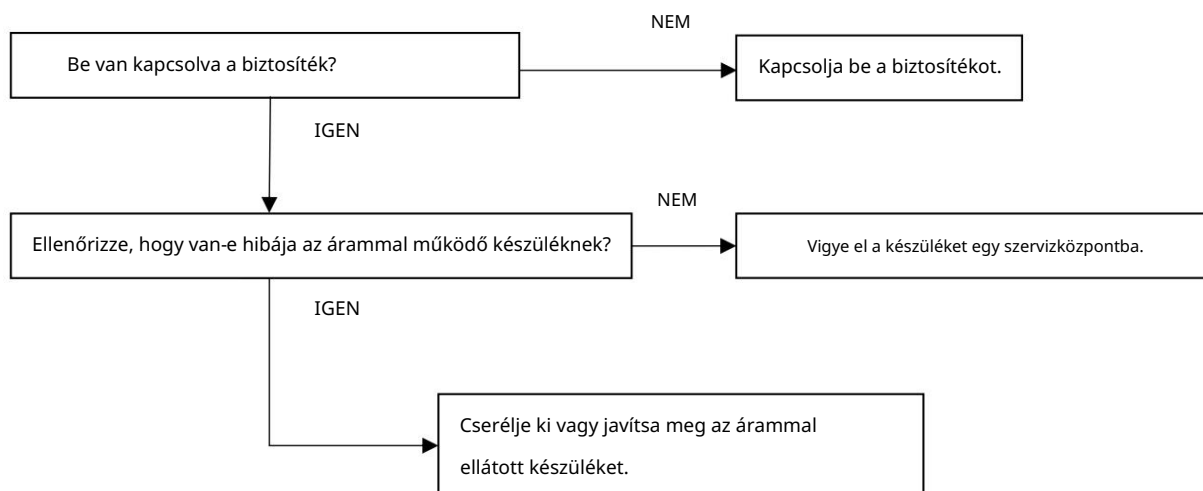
NEM

Be van kapcsolva a biztosíték?

Kapcsolja be a biztosítékot.

IGEN

NEM

Ellenőrizze, hogy van-e hibája az árammal működő készüléknek?

Vigye el a készüléket egy szervizközpontba.

IGEN

Cserélje ki vagy javítsa meg az árammal ellátott készüléket.